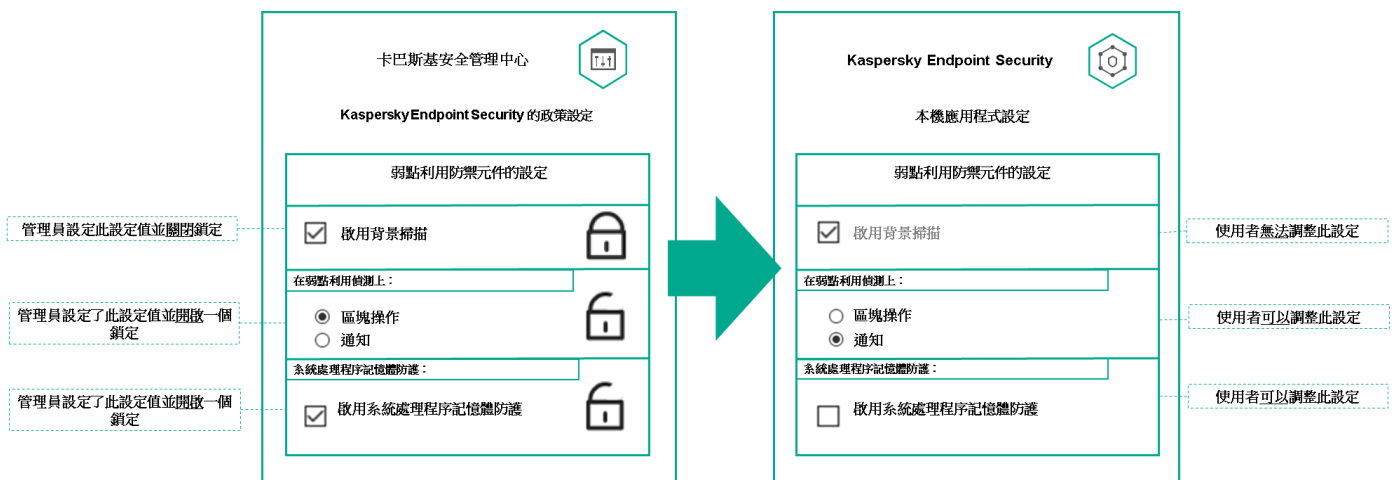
卡巴斯基安全管理中心

Kaspersky Endpoint Security 的政策設定

弱點利用防禦元件的設定

管理員設定此設定值並關閉鎖定

啟用背景掃描

在弱點利用偵測上：

管理員設定了此設定值並開啟一個鎖定

區塊操作

通知

系統處理程序記憶體防護：

管理員設定了此設定值並開啟一個鎖定

啟用系統處理程序記憶體防護

Kaspersky Endpoint Security

本機應用程式設定

弱點利用防禦元件的設定

啟用背景掃描

使用者無法調整此設定

在弱點利用偵測上：

區塊操作

通知

使用者可以調整此設定

系統處理程序記憶體防護：

啟用系統處理程序記憶體防護

使用者可以調整此設定